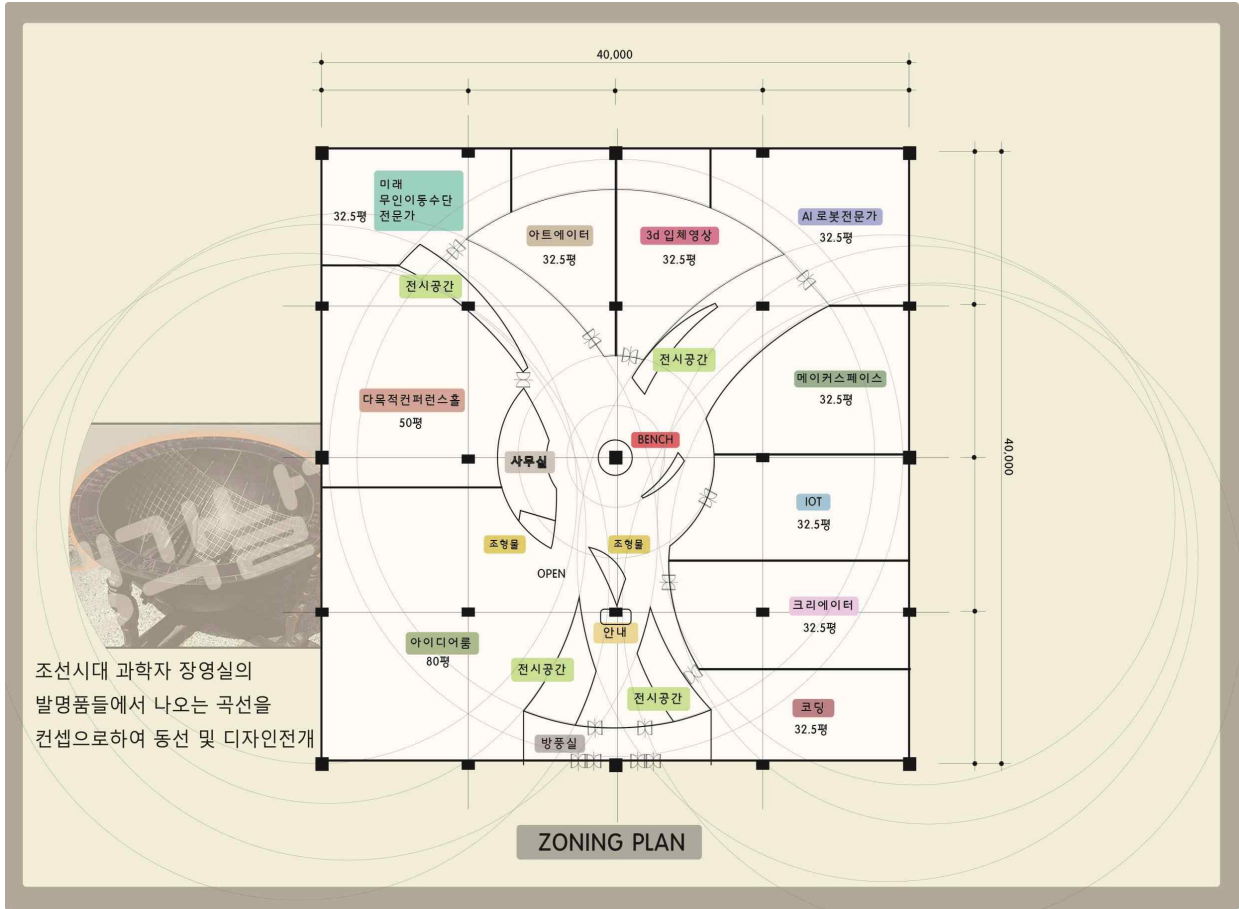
40,000

40,000

미래
무인이동수단
전문가
32.5평

아트에이터
32.5평

3d 입체영상
32.5평

AI 로봇전문가
32.5평

전시공간

전시공간

메이커스페이스
32.5평

다목적컨퍼런스홀
50평

BENCH

사무실

IOT
32.5평

조형물

조형물

OPEN

크리에이터
32.5평

안내

아이디어룸
80평

조선시대 과학자 장영실의
발명품들에서 나오는 곡선을
컨셉으로하여 동선 및 디자인전개

전시공간

전시공간

코딩
32.5평

방풍실

ZONING PLAN